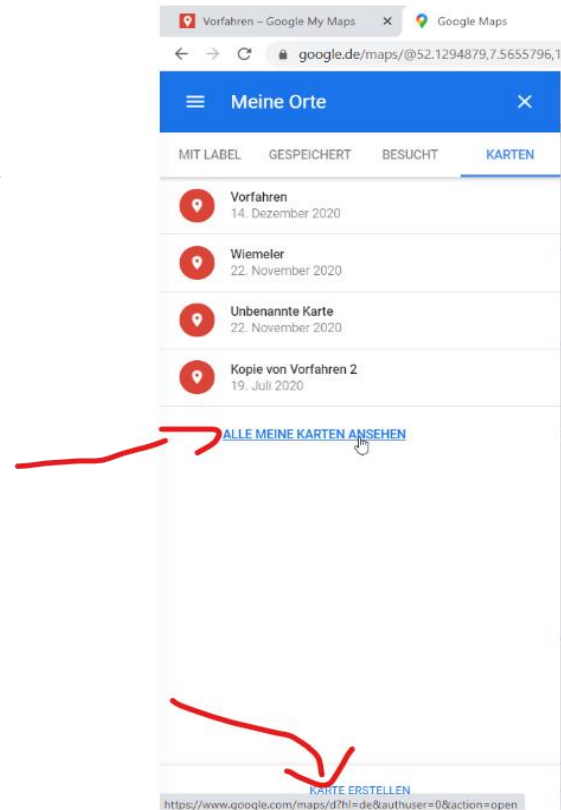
Vorfahren – Google My Maps ×
Google Maps

google.de/maps/@52.1294879,7.5655796,1

Meine Orte ×

MIT LABEL GESPEICHERT BESUCHT KARTEN

Vorfahren
14. Dezember 2020

Wiemeler
22. November 2020

Unbenannte Karte
22. November 2020

Kopie von Vorfahren 2
19. Juli 2020

ALLE MEINE KARTEN ANSEHEN

KARTE ERSTELLEN
https://www.google.com/maps/d?hl=de&authuser=0&action=open